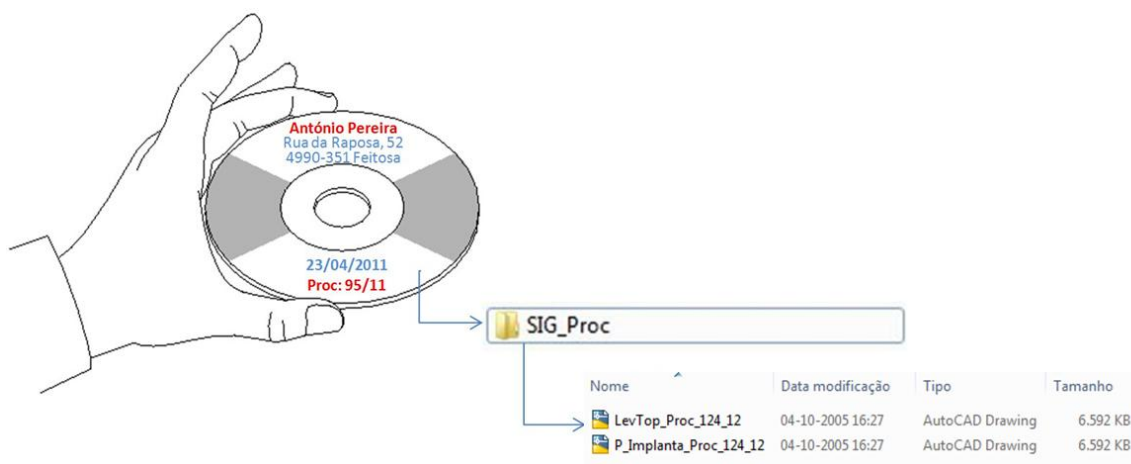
António Pereira
Rua da Raposa, 52
4990-351 Feitosa

23/04/2011
Proc: 95/11

SIG_Proc

| Nome | Data modificação | Tipo | Tamanho |
|---|---|---|---|
| LevTop_Proc_124_12 | 04-10-2005 16:27 | AutoCAD Drawing | 6.592 KB |
| P_Implanta_Proc_124_12 | 04-10-2005 16:27 | AutoCAD Drawing | 6.592 KB |